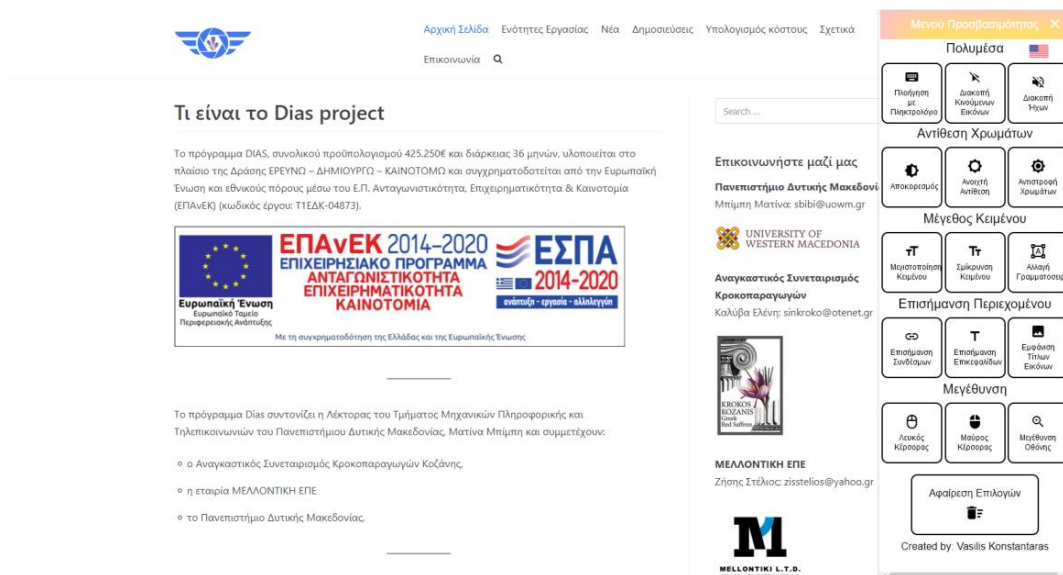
Αρχική Σελίδα Ενότητες Εργασίας Νέα Δημοσιεύσεις Υπολογισμός κοστους Σχετικά Επικοινωνία

Τι είναι το Dias project

Το πρόγραμμα DIAS, συνολικού προϋπολογισμού 425.250€ και διάρκειας 36 μηνών, υλοποιείται στο πλαίσιο της Δράσης ΕΡΕΥΝΩ – ΔΗΜΙΟΥΡΓΩ – ΚΑΙΝΟΤΟΜΩ και συγχρηματοδοτείται από την Ευρωπαϊκή Ένωση και εθνικούς πόρους μέσω του Ε.Π. Ανταγωνιστικότητα, Επιχειρηματικότητα & Καινοτομία (ΕΠΑνΕΚ) (κωδικός έργου: Τ1ΕΔΚ-04873).

Ευρωπαϊκή Ένωση
Ευρωπαϊκό Ταμείο Περιφερειακής Ανάπτυξης
ΕΠΑνΕΚ 2014-2020
ΕΠΙΧΕΙΡΗΣΙΑΚΟ ΠΡΟΓΡΑΜΜΑ
ΑΝΤΑΓΩΝΙΣΤΙΚΟΤΗΤΑ
ΕΠΙΧΕΙΡΗΜΑΤΙΚΟΤΗΤΑ
ΚΑΙΝΟΤΟΜΙΑ
ΕΣΠΑ 2014-2020
ανάπτυξη - εργασία - αλληλεγγύη
Με τη συγχρηματοδότηση της Ελλάδας και της Ευρωπαϊκής Ένωσης

Το πρόγραμμα Dias συντονίζει η Λέκτορας του Τμήματος Μηχανικών Πληροφορικής και Τηλεπικοινωνιών του Πανεπιστημίου Δυτικής Μακεδονίας, Ματίνα Μπίμπη και συμμετέχουν:

ο Αναγκαστικός Συνεταιρισμός Κροκοπαραγωγών Κοζάνης,
η εταιρία ΜΕΛΛΟΝΤΙΚΗ ΕΠΕ
το Πανεπιστήμιο Δυτικής Μακεδονίας.

Search ...

Επικοινωνήστε μαζί μας
Πανεπιστήμιο Δυτικής Μακεδονί
Μπίμπη Ματίνα: sbibi@uowm.gr
UNIVERSITY OF WESTERN MACEDONIA
Αναγκαστικός Συνεταιρισμός Κροκοπαραγωγών
Καλύβα Ελένη: sinkroko@otenet.gr
KROKOS KOZANIS Greek Red Saffron
ΜΕΛΛΟΝΤΙΚΗ ΕΠΕ
Ζήσης Στέλιος: zisstelios@yahoo.gr
MELLONTIKI L.T.D.

Μενού Προσβασιμότητας ✕
Πολυμέσα
Πλοήγηση με Πληκτρολόγιο
Διακοπή Κινούμενων Εικόνων
Διακοπή Ήχων
Αντίθεση Χρωμάτων
Αποκορεσμός
Ανοιχτή Αντίθεση
Αντιστροφή Χρωμάτων
Μέγεθος Κειμένου
Μεγιστοποίηση Κειμένου
Σμίκρυνση Κειμένου
Αλλαγή Γραμματοσειρ
Επισήμανση Περιεχομένου
Επισήμανση Συνδέσμων
Επισήμανση Επικεφαλίδων
Εμφάνιση Τίτλων Εικόνων
Μεγέθυνση
Λευκός Κέρσορας
Μαύρος Κέρσορας
Μεγέθυνση Οθόνης
Αφαίρεση Επιλογών
Created by: Vasilis Konstantaras